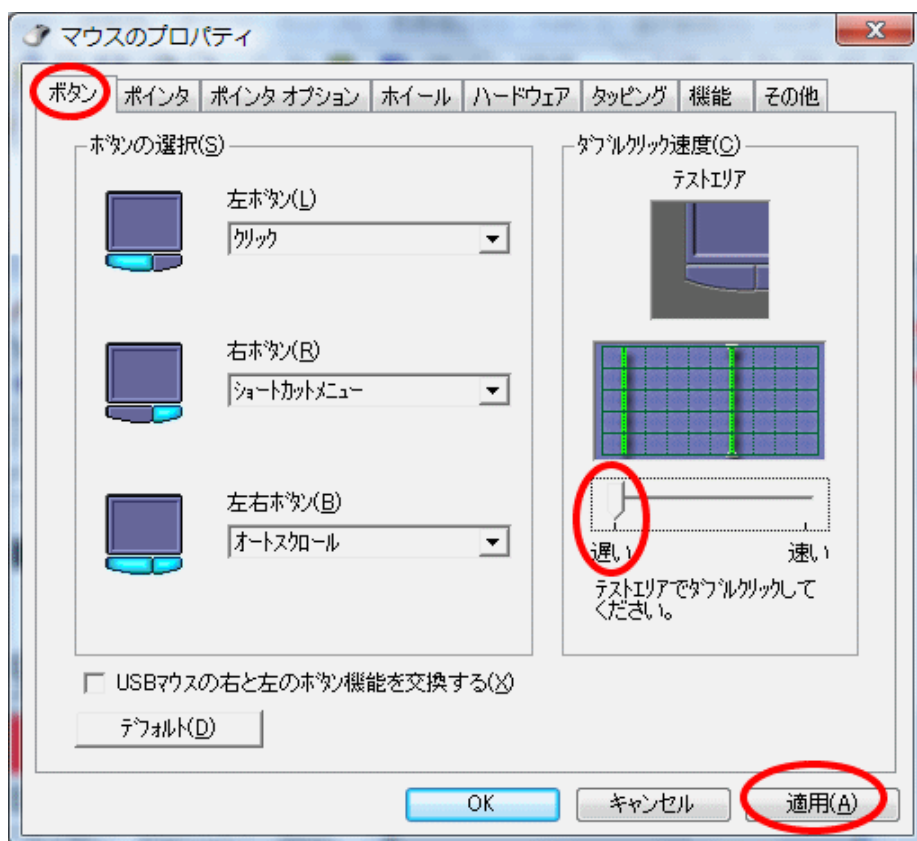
マウスのプロパティ

ボタン | ポインタ | ポインタ オプション | ホイール | ハードウェア | タッピング | 機能 | その他

ボタンの選択(S)

左ボタン(L)
クリック

右ボタン(R)
ショートカットメニュー

左右ボタン(B)
オートスクロール

ダブルクリック速度(C)
テストエリア

遅い
速い

テストエリアでダブルクリックしてください。

USBマウスの右と左のボタン機能を交換する(X)

デフォルト(D)

OK
キャンセル
適用(A)